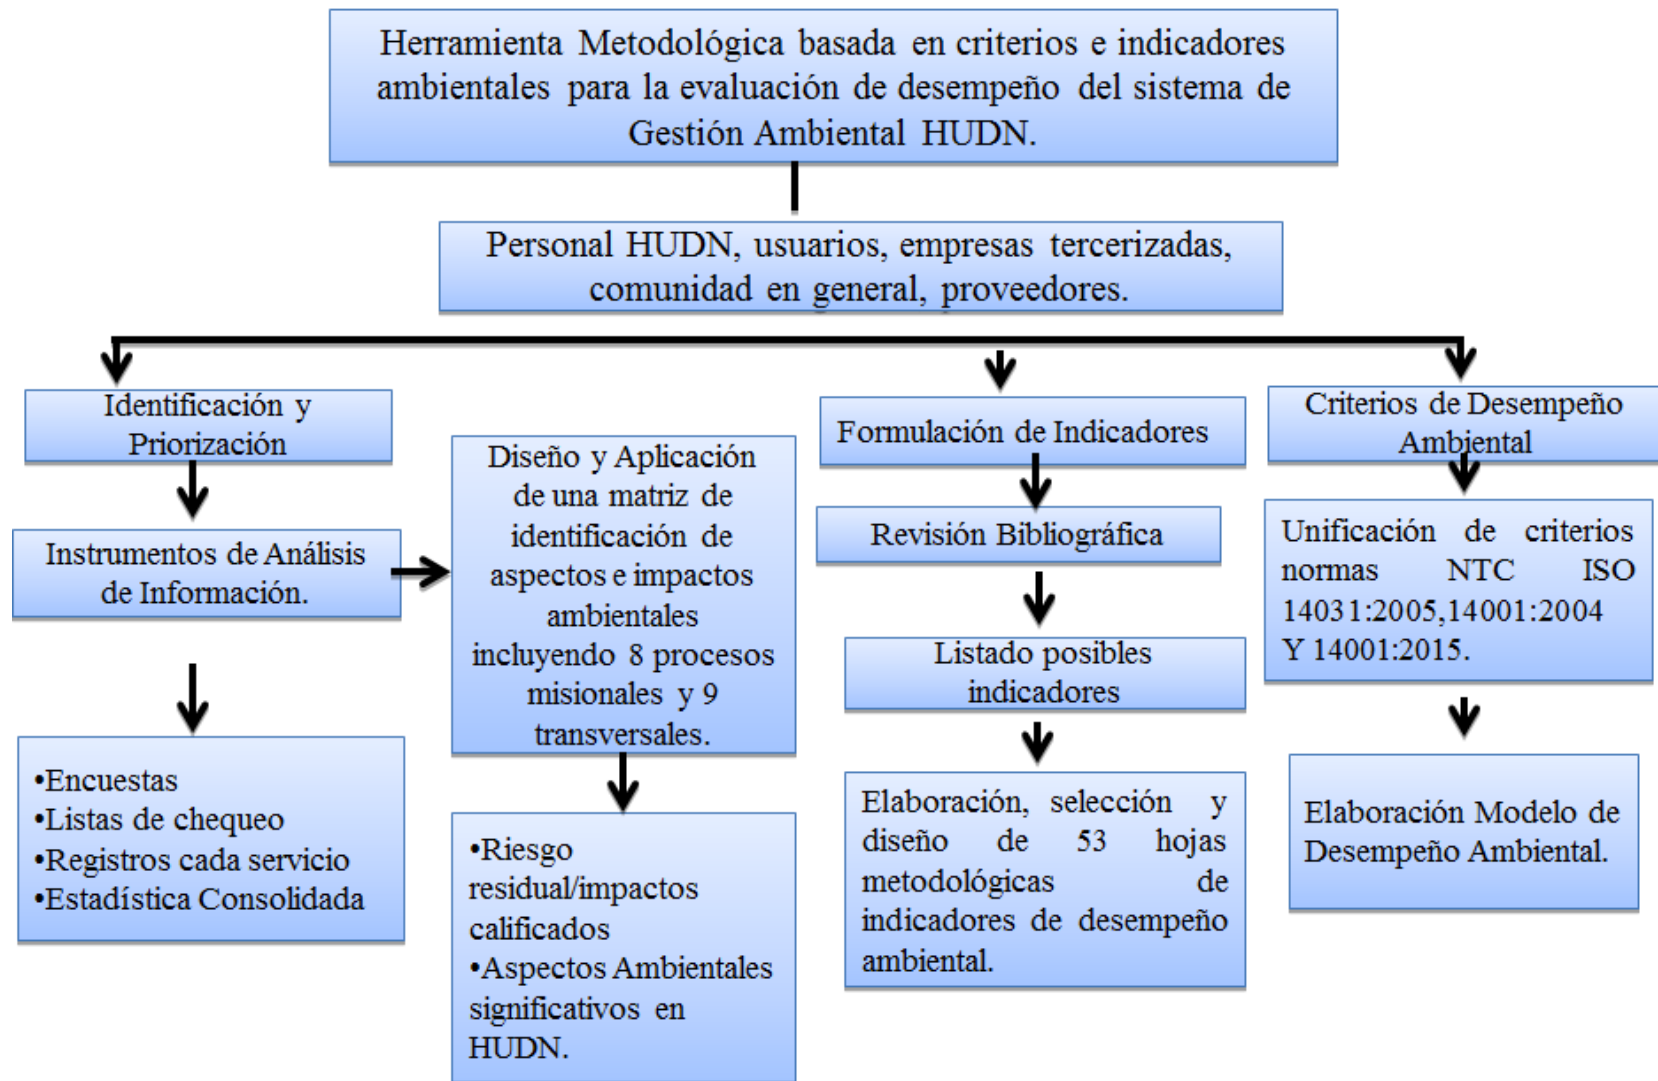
Herramienta Metodológica basada en criterios e indicadores ambientales para la evaluación de desempeño del sistema de Gestión Ambiental HUDN.

Personal HUDN, usuarios, empresas tercerizadas, comunidad en general, proveedores.

Identificación y Priorización

Instrumentos de Análisis de Información.

•Encuestas
•Listas de chequeo
•Registros cada servicio
•Estadística Consolidada

Diseño y Aplicación de una matriz de identificación de aspectos e impactos ambientales incluyendo 8 procesos misionales y 9 transversales.

•Riesgo residual/impactos calificados
•Aspectos Ambientales significativos en HUDN.

Formulación de Indicadores

Revisión Bibliográfica

Listado posibles indicadores

Elaboración, selección y diseño de 53 hojas metodológicas de indicadores de desempeño ambiental.

Criterios de Desempeño Ambiental

Unificación de criterios normas NTC ISO 14031:2005,14001:2004 Y 14001:2015.

Elaboración Modelo de Desempeño Ambiental.